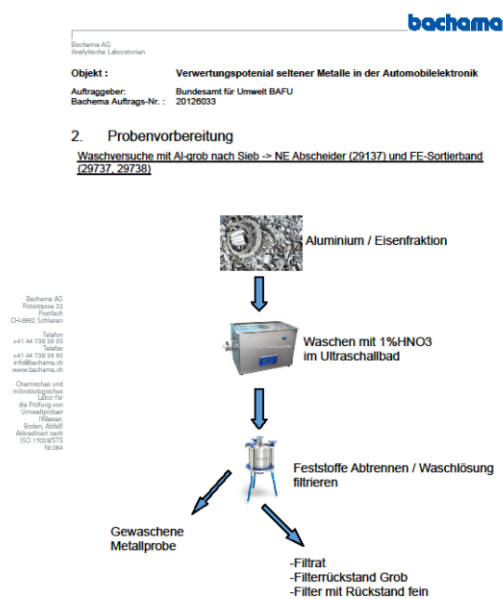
bachema

Bachema AG
Analytische Laboratorien

Objekt : Verwertungspotenial seltener Metalle in der Automobilelektronik

Auftraggeber: Bundesamt für Umwelt BAFU
Bachema Auftrags-Nr. : 20126033

2. Probenvorbereitung

Waschversuche mit Al-grob nach Sieb -> NE Abscheider (29137) und FE-Sortierband (29737, 29738)

Bachema AG
Rütistrasse 22
Postfach
CH-8952 Schlieren

Telefon
+41 44 738 39 00
Telefax
+41 44 738 39 90
info@bachema.ch
www.bachema.ch

Chemisches und mikrobiologisches Labor für die Prüfung von Umweltproben (Wasser, Boden, Abfall)
Akkreditiert nach ISO 17025/STS Nr.064

Aluminium / Eisenfraktion

Waschen mit 1%HNO3 im Ultraschallbad

Feststoffe Abtrennen / Waschlösung filtrieren

Gewaschene Metallprobe

-Filtrat
-Filterrückstand Grob
-Filter mit Rückstand fein